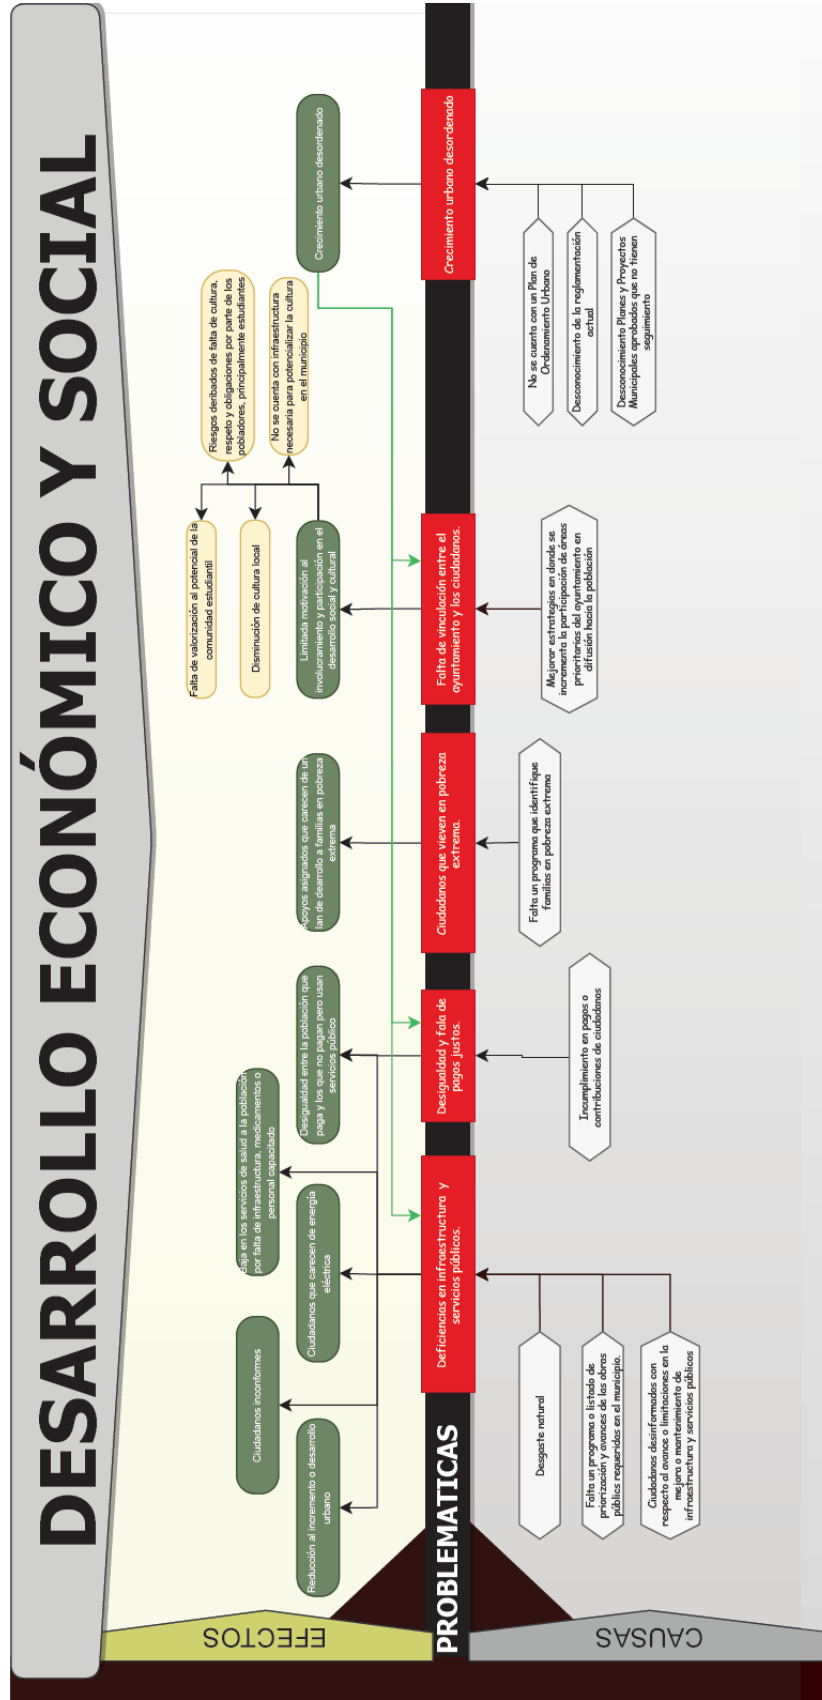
DESARROLLO ECONÓMICO Y SOCIAL

EFECTOS

PROBLEMATICAS

CAUSAS

Crecimiento urbano desordenado

No se cuenta con un Plan de Ordenamiento Urbano

Desconocimiento de la reglamentación actual

Desconocimiento Planes y Proyectos Municipales aprobados que no tienen seguimiento

Crecimiento urbano desordenado

Riesgos derivados de falta de cultura, respeto y obligaciones por parte de los pobladores, principalmente estudiantes

No se cuenta con infraestructura necesaria para potencializar la cultura en el municipio

Falta de valorización al potencial de la comunidad estudiantil

Disminución de cultura local

Limitada motivación al involucramiento y participación en el desarrollo social y cultural

Falta de vinculación entre el ayuntamiento y los ciudadanos.

Mejorar estrategias en donde se incremente la participación de áreas prioritarias del ayuntamiento en difusión hacia la población

Apoyos asignados que carecen de un lan de desarrollo a familias en pobreza extrema

Ciudadanos que vieven en pobreza extrema.

Falta un programa que identifique familias en pobreza extrema

Desigualdad entre la población que paga y los que no pagan pero usan servicios público

Desigualdad y fala de pagos justos.

Incumplimiento en pagos o contribuciones de ciudadanos

aja en los servicios de salud a la población por falta de infraestructura, medicamentos o personal capacitado

Ciudadanos que carecen de energía eléctrica

Ciudadanos inconformes

Reducción al incremento o desarrollo urbano

Deficiencias en infraestructura y servicios públicos.

Desgaste natural

Falta un programa o listado de priorización y avances de las obras públicas requeridas en el municipio.

Ciudadanos desinformados con respecto al avance o limitaciones en la mejora o mantenimiento de infraestructura y servicios públicos